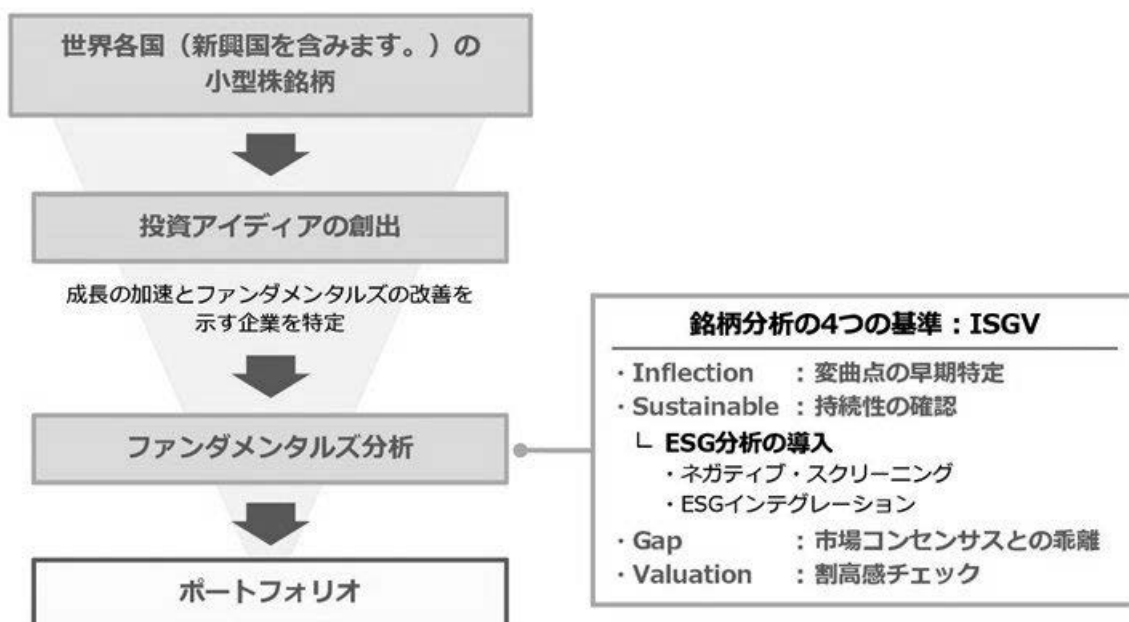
世界各国（新興国を含みます。）の
小型株銘柄

投資アイディアの創出

成長の加速とファンダメンタルズの改善を
示す企業を特定

ファンダメンタルズ分析

ポートフォリオ

銘柄分析の4つの基準：ISGV

・Inflection　：変曲点の早期特定
・Sustainable：持続性の確認
└ ESG分析の導入
・ネガティブ・スクリーニング
・ESGインテグレーション
・Gap　：市場コンセンサスとの乖離
・Valuation　：割高感チェック